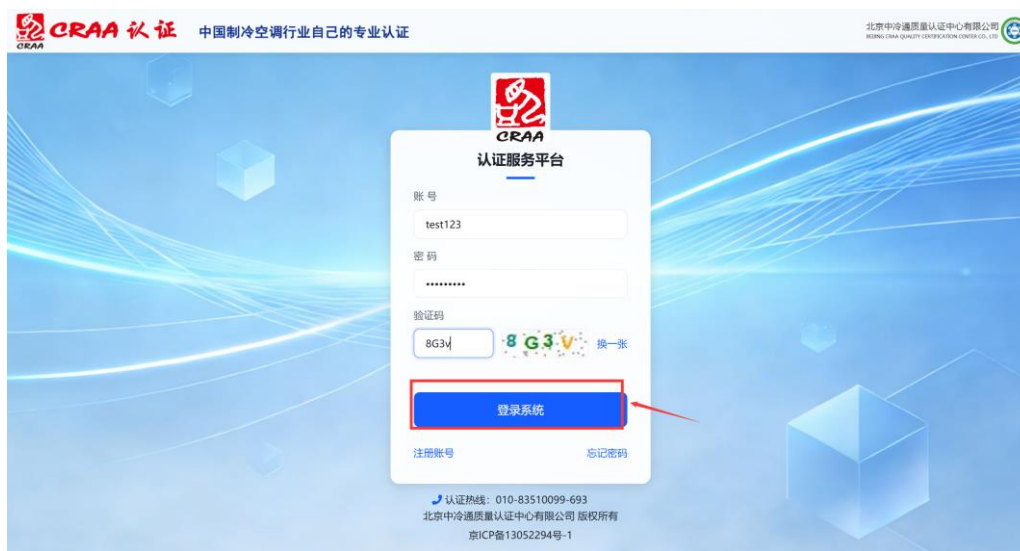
CRAA CRAA 认证 中国制冷空调行业自己的专业认证

北京中冷通质量认证中心有限公司
BEIJING CRAA QUALITY CERTIFICATION CENTER CO., LTD

CRAA
认证服务平台

账号
test123
密码
•••••••••
验证码
8G3v
8G3V
换一张

登录系统

注册账号
忘记密码

认证热线：010-83510099-693
北京中冷通质量认证中心有限公司 版权所有
京ICP备13052294号-1